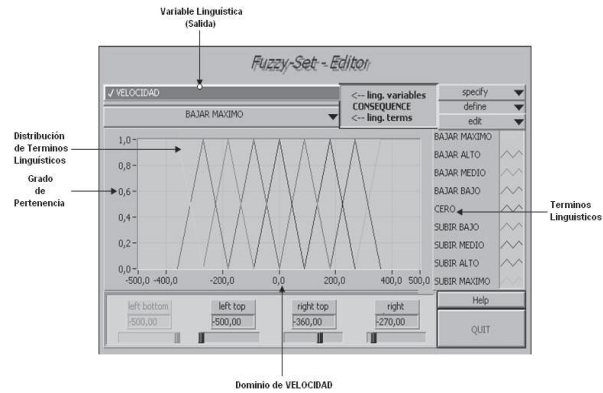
Variable Linguistica
(Salida)

Fuzzy-Set - Editor

✓ VELOCIDAD

<-- ling. variables
CONSEQUENCE
<-- ling. terms

specify
define
edit

BAJAR MAXIMO

Distribución de Terminos Linguisticos

Grado de Pertenencia

1,0
0,8
0,6
0,4
0,2
0,0
-500,0 -400,0 -200,0 0,0 200,0 400,0 500,0

BAJAR MAXIMO
BAJAR ALTO
BAJAR MEDIO
BAJAR BAJO
CERO
SUBIR BAJO
SUBIR MEDIO
SUBIR ALTO
SUBIR MAXIMO

Terminos Linguisticos

| left bottom | left top | right top | right |
|---|---|---|---|
| -500,00 | -500,00 | -360,00 | -270,00 |

Help

QUIT

Dominio de VELOCIDAD